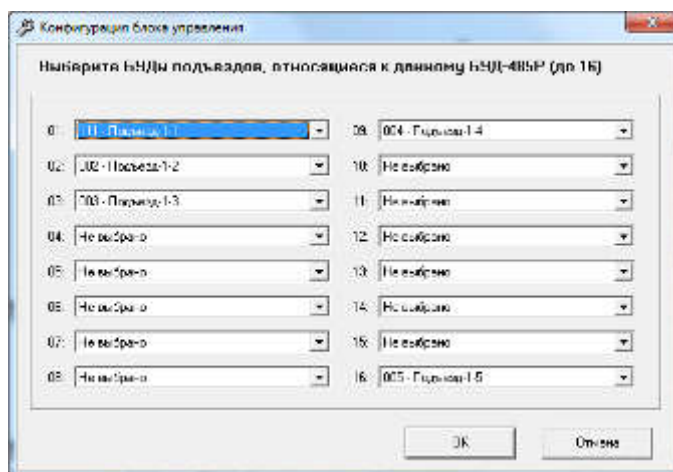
Конфигурация блока управления

Выберите БУДы подъездов, относящиеся к данному БУД-485Р (до 16)

01: 001 - Подъезд-1-1
02: 002 - Подъезд-1-2
03: 003 - Подъезд-1-3
04: Не выбрано
05: Не выбрано
06: Не выбрано
07: Не выбрано
08: Не выбрано
09: 004 - Подъезд-1-4
10: Не выбрано
11: Не выбрано
12: Не выбрано
13: Не выбрано
14: Не выбрано
15: Не выбрано
16: 005 - Подъезд-1-5

ОК
Отмена